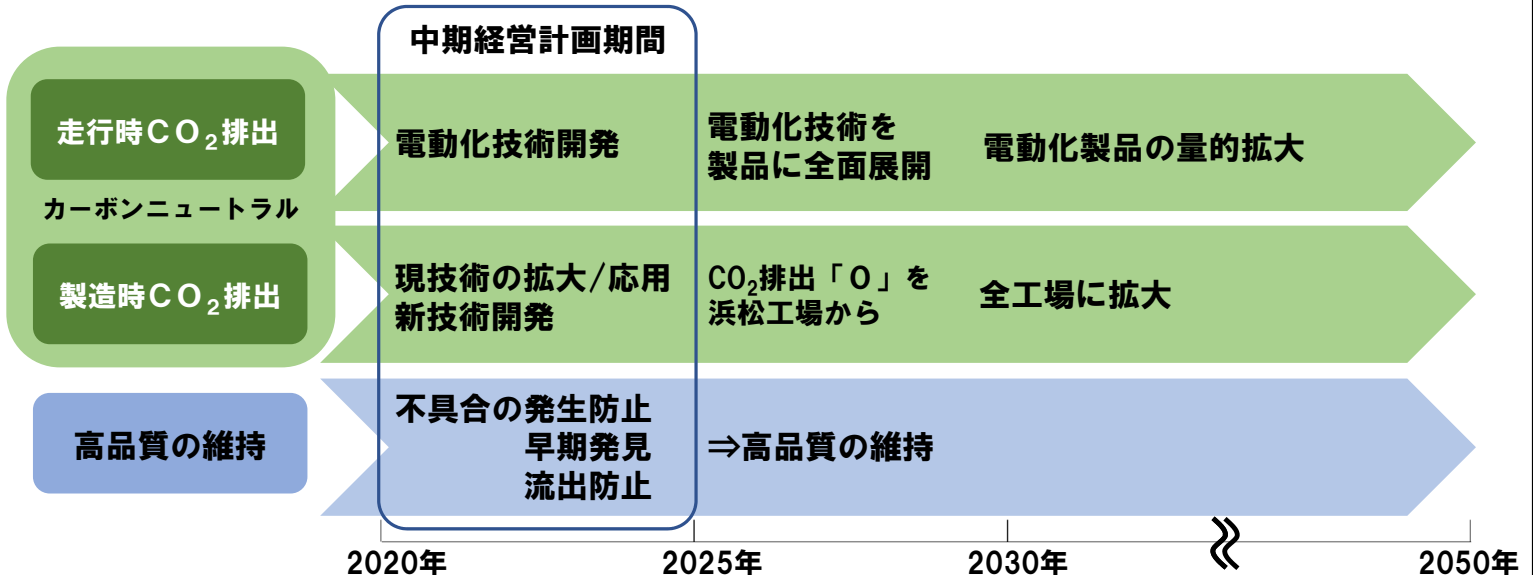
中期経営計画期間

走行時$CO_2$排出

カーボンニュートラル

製造時$CO_2$排出

高品質の維持

電動化技術開発

電動化技術を製品に全面展開

電動化製品の量的拡大

現技術の拡大/応用
新技術開発

$CO_2$排出「0」を浜松工場から

全工場に拡大

不具合の発生防止
早期発見
流出防止

⇒高品質の維持

2020年
2025年
2030年
2050年